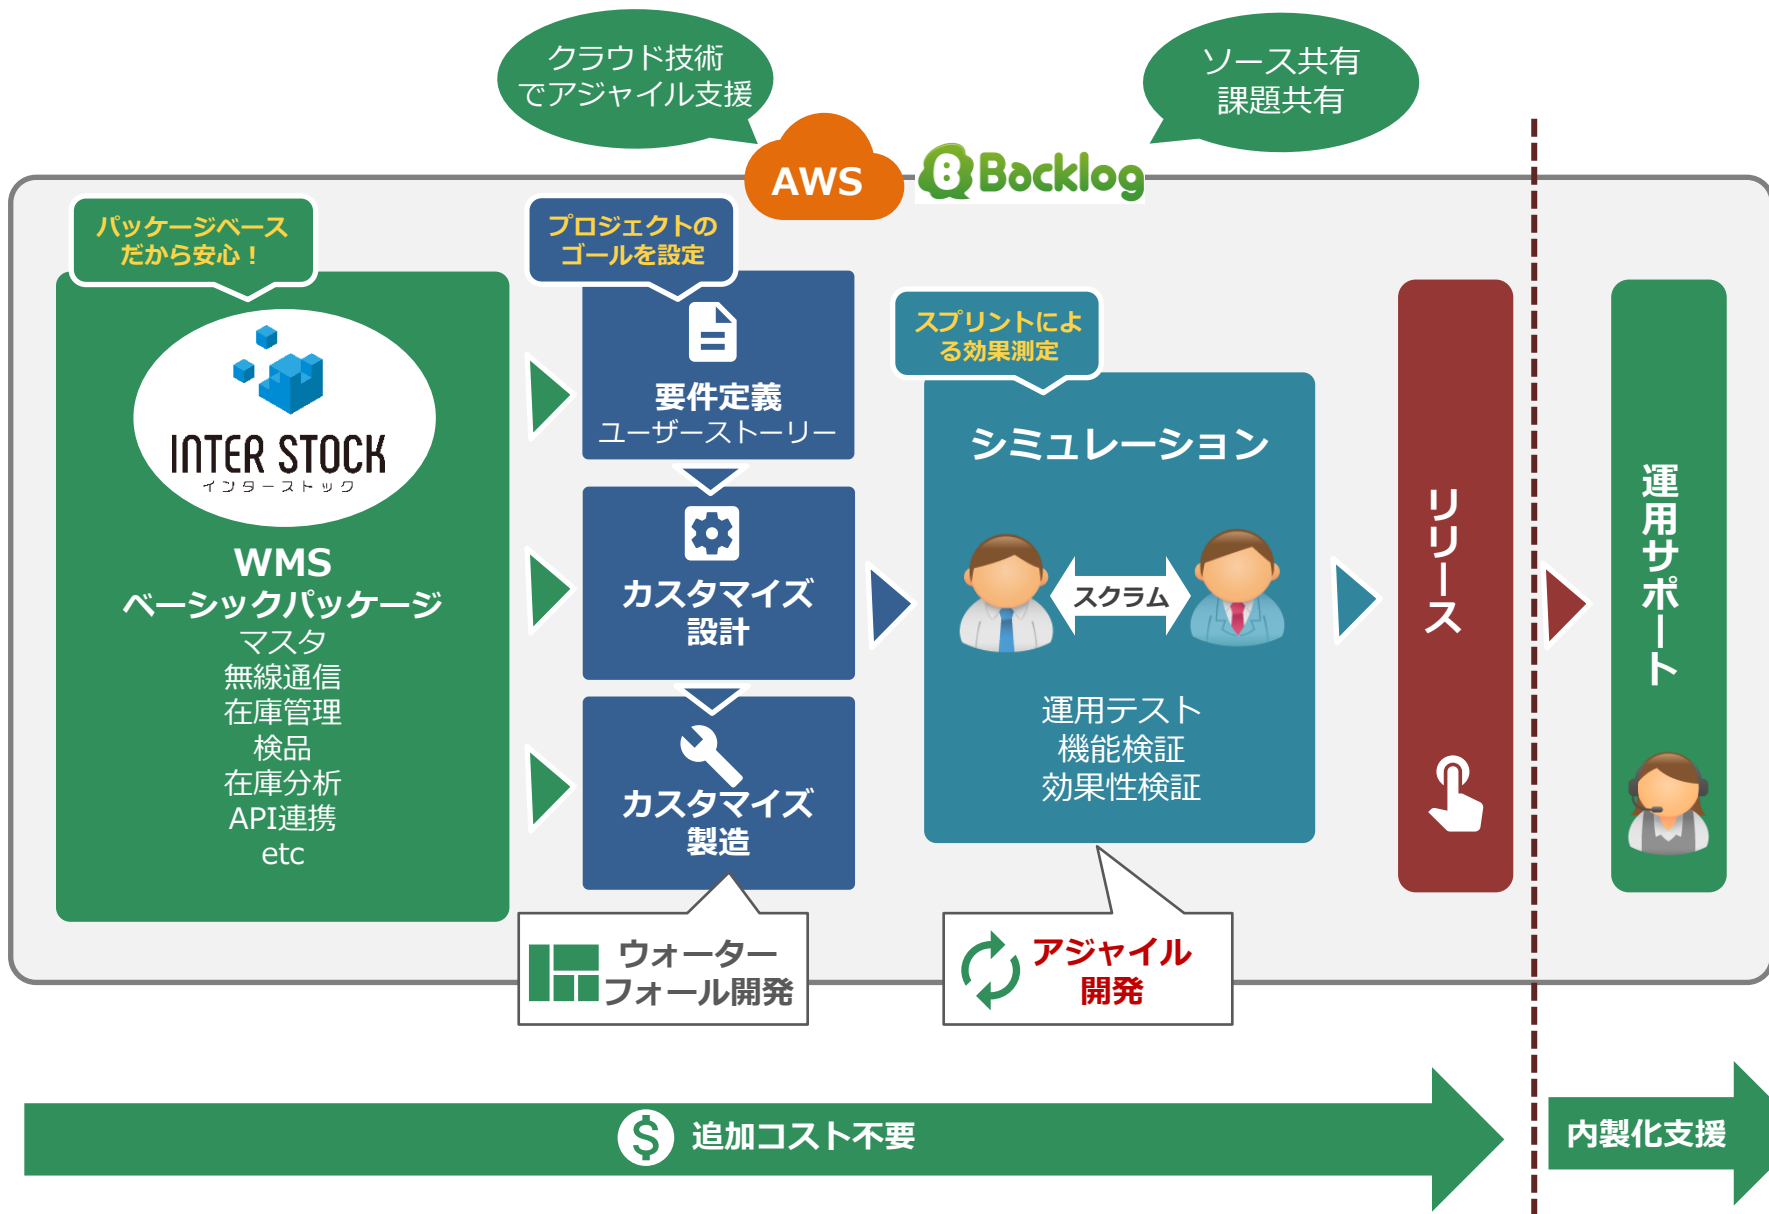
クラウド技術でアジャイル支援

ソース共有
課題共有

AWS

Backlog

パッケージベースだから安心！

INTER STOCK
インターストック

WMS
ベーシックパッケージ
マスタ
無線通信
在庫管理
検品
在庫分析
API連携
etc

プロジェクトのゴールを設定

要件定義
ユーザーストーリー

カスタマイズ
設計

カスタマイズ
製造

スプリントによる効果測定

シミュレーション

スクラム

運用テスト
機能検証
効果性検証

リリース

運用サポート

ウォーターフォール開発

アジャイル開発

追加コスト不要

内製化支援